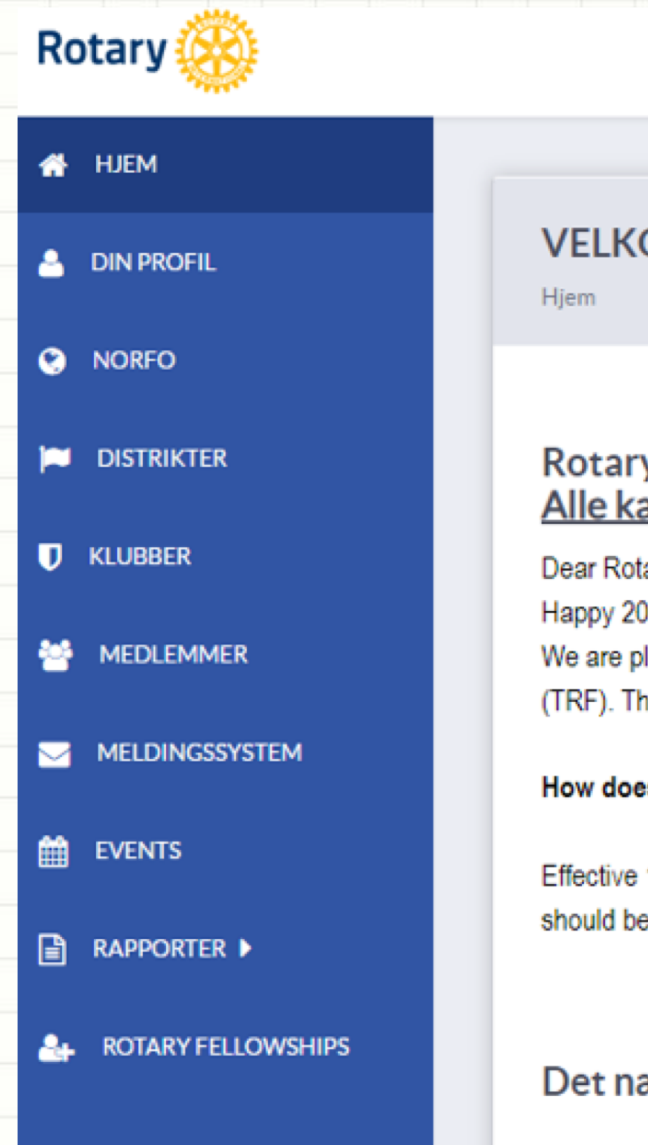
Rotary

HJEM

DIN PROFIL

NORFO

DISTRIKTER

KLUBBER

MEDLEMMER

MELDINGSSYSTEM

EVENTS

RAPPORTER

ROTARY FELLOWSHIPS

VELKO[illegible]

Hjem

Rotary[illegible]
Alle ka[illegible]

Dear Rota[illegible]
Happy 20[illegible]
We are pl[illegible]
(TRF). Th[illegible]

How does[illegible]

Effective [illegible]
should be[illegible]

Det na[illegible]